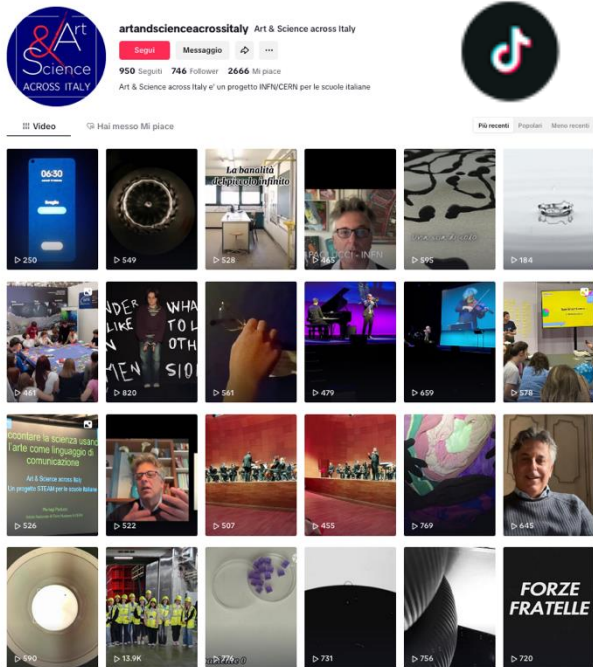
&Art Science ACROSS ITALY

artandscienceacrossitaly Art & Science across Italy

Segui Messaggio

950 Seguiti 746 Follower 2666 Mi piace

Art & Science across Italy e' un progetto INFN/CERN per le scuole italiane

Video Hai messo Mi piace

Più recenti Popolari Meno recenti

06:30

250

549

La banalità del piccolo infinito

528

465

595

184

461

NDER LIKE MEN

WHA TO L OTH SIO

820

561

479

659

578

Raccontare la scienza usando l'arte come linguaggio di comunicazione

Art & Science across Italy Un progetto STEAM per le scuole italiane

526

522

507

455

769

645

590

13.9K

776

731

756

FORZE FRATELLE

720